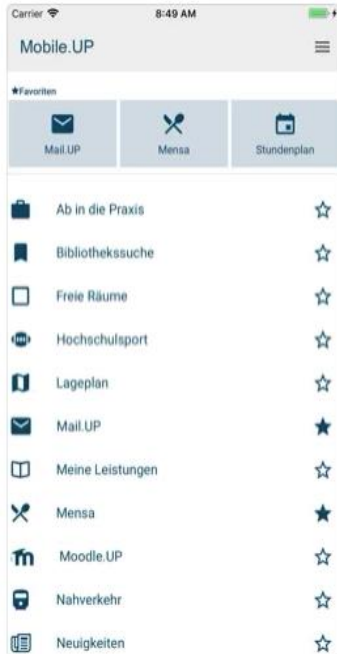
Carrier
8:49 AM

Mobile.UP

★Favoriten

Mail.UP

Mensa

Stundenplan

Ab in die Praxis

Bibliothekssuche

Freie Räume

Hochschulsport

Lageplan

Mail.UP

Meine Leistungen

Mensa

Moodle.UP

Nahverkehr

Neuigkeiten